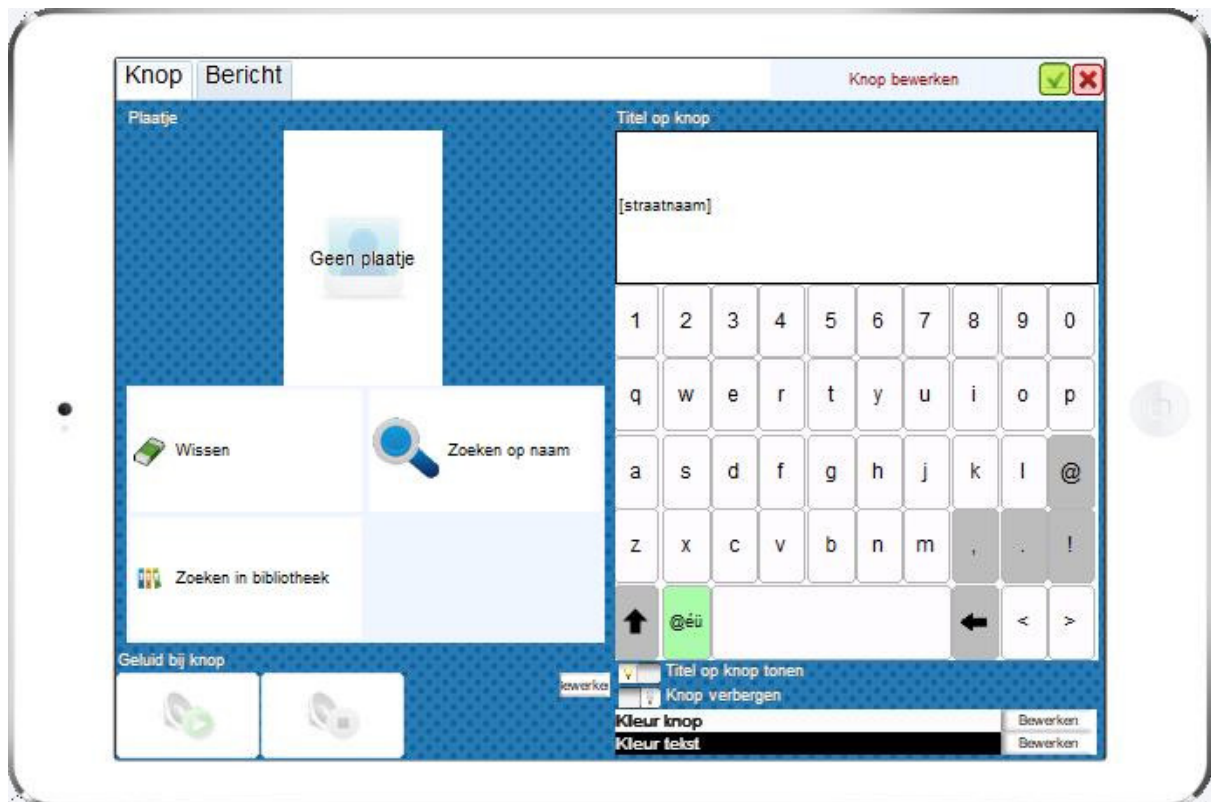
Knop Bericht

Knop bewerken

Plaatje

Geen plaatje

Wissen

Zoeken op naam

Zoeken in bibliotheek

Geluid bij knop

bewerke

Titel op knop

[straatnaam]

| 1 | 2 | 3 | 4 | 5 | 6 | 7 | 8 | 9 | 0 |
|---|---|---|---|---|---|---|---|---|---|
| q | w | e | r | t | y | u | i | o | p |
| a | s | d | f | g | h | j | k | l | @ |
| z | x | c | v | b | n | m | , | . | ! |

@éü

< >

Titel op knop tonen

Knop verbergen

Kleur knop Bewerken

Kleur tekst Bewerken